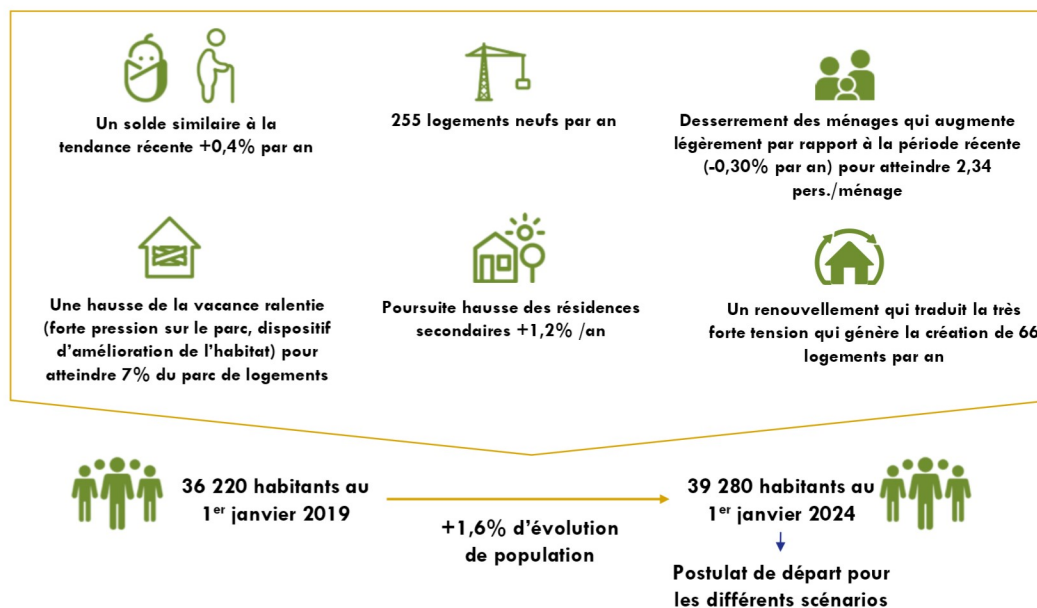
Un solde similaire à la tendance récente +0,4% par an

255 logements neufs par an

Desserrement des ménages qui augmente légèrement par rapport à la période récente (-0,30% par an) pour atteindre 2,34 pers./ménage

Une hausse de la vacance ralentie (forte pression sur le parc, dispositif d'amélioration de l'habitat) pour atteindre 7% du parc de logements

Poursuite hausse des résidences secondaires +1,2% /an

Un renouvellement qui traduit la très forte tension qui génère la création de 66 logements par an

36 220 habitants au 1$^{er}$ janvier 2019

+1,6% d'évolution de population

39 280 habitants au 1$^{er}$ janvier 2024

Postulat de départ pour les différents scénarios